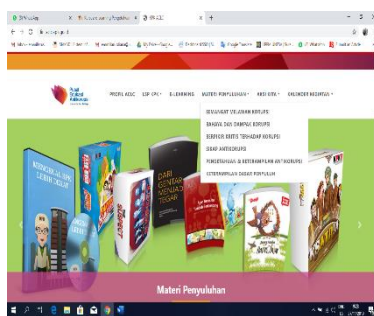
PROFIL ACLC   E-LEARNING   MATERI PENYULUHAN   KESI GITA   ONLINE MEDIATION

MENGENAL KELAHIRAN KORUPSI
BAHAYA DAN DAMPAK KORUPSI
BERPIKIR KRITIS TERHADAP KORUPSI
SIKAP ANTIKORUPSI
PENGETAHUAN & KETERAMPILAN ANTIKORUPSI
KETERAMPILAN DASAR PENYULUH

DARI GENTAR MENJADI TEGAR

Materi Penyuluhan